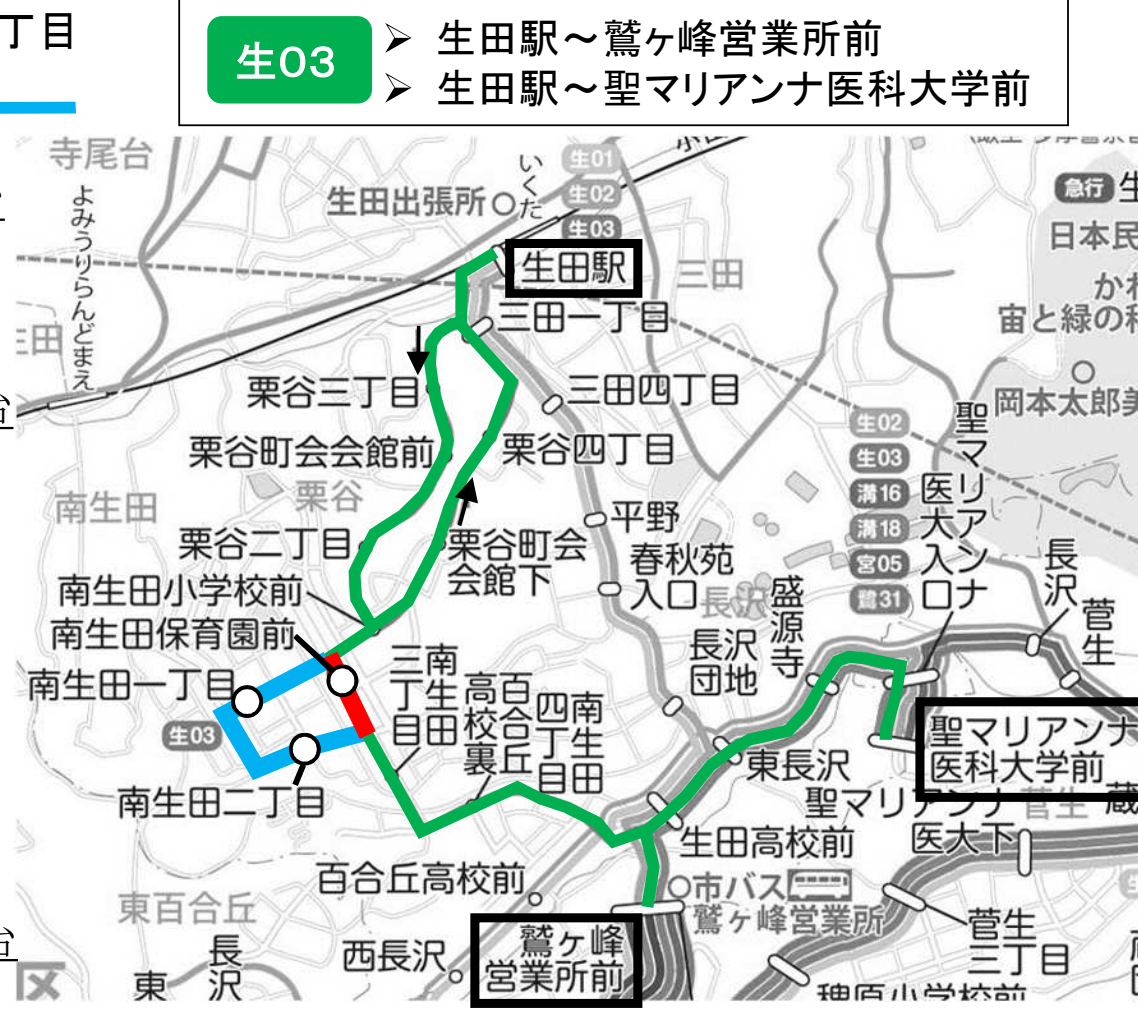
丁目

生03
➢ 生田駅～鷲ヶ峰営業所前
➢ 生田駅～聖マリアンナ医科大学前

寺尾台
よみうりらんどまえ
生田出張所
いくた
生01
生02
生03
生田駅
三田
三田一丁目
三田四丁目
栗谷三丁目
栗谷町会会館前
栗谷
栗谷四丁目
南生田
栗谷二丁目
栗谷町会会館下
平野
春秋苑入口
南生田小学校前
南生田保育園前
長沢
盛源寺
長沢団地
南生田一丁目
生03
三丁目 南生田
高校裏 百合丘
四丁目 南生田
南生田二丁目
東長沢
生田高校前
聖マリアンナ医大下
百合丘高校前
市バス 鷲ヶ峰営業所
東百合丘
長沢
東
西長沢
鷲ヶ峰営業所前
菅生三丁目
菅生
長沢
聖マリアンナ医大入口
生02
生03
溝16
溝18
宮05
鷺31
聖マリアンナ医科大学前
急行 生
日本民
か
宙と緑の
岡本太郎美
稗原小学校前
蔵
菅生